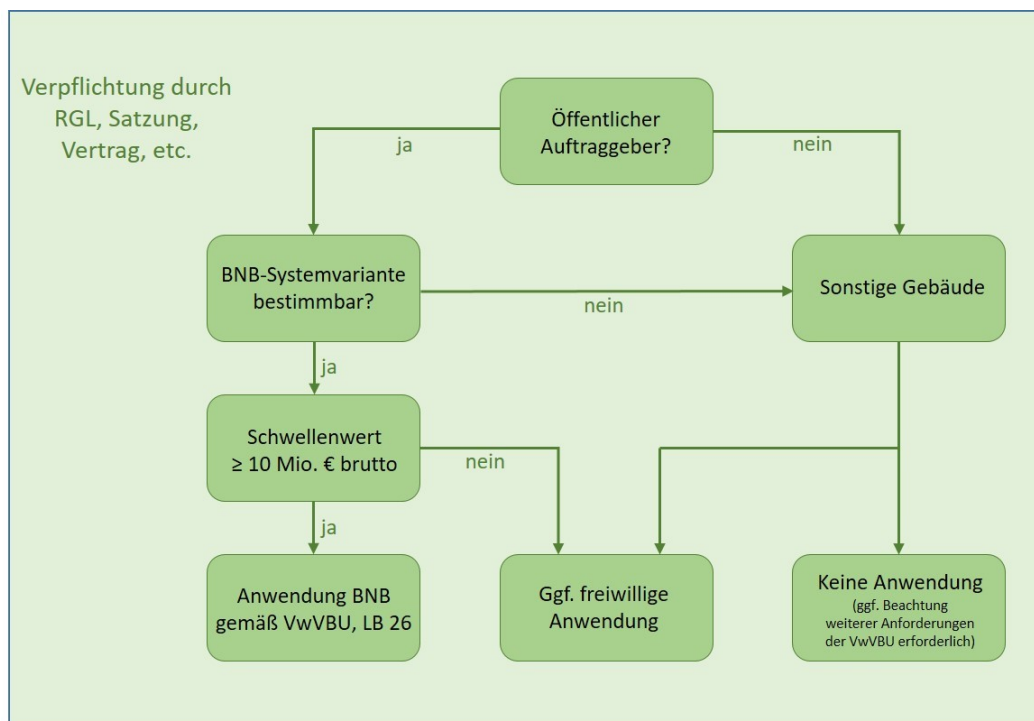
Verpflichtung durch RGL, Satzung, Vertrag, etc.

Öffentlicher Auftraggeber?

ja

nein

BNB-Systemvariante bestimmbar?

nein

Sonstige Gebäude

ja

Schwellenwert ≥ 10 Mio. € brutto

nein

ja

Anwendung BNB gemäß VwVBU, LB 26

Ggf. freiwillige Anwendung

Keine Anwendung
(ggf. Beachtung weiterer Anforderungen der VwVBU erforderlich)